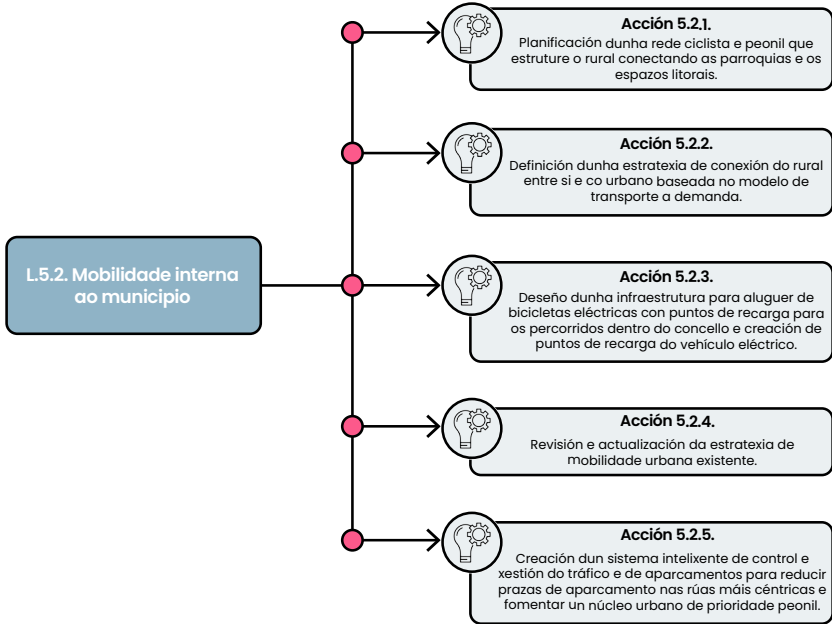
L.5.2. Mobilidade interna ao municipio

Acción 5.2.1.
Planificación dunha rede ciclista e peonil que estruture o rural conectando as parroquias e os espazos litorais.

Acción 5.2.2.
Definición dunha estratexia de conexión do rural entre si e co urbano baseada no modelo de transporte a demanda.

Acción 5.2.3.
Deseño dunha infraestrutura para aluguer de bicicletas eléctricas con puntos de recarga para os percorridos dentro do concello e creación de puntos de recarga do vehículo eléctrico.

Acción 5.2.4.
Revisión e actualización da estratexia de mobilidade urbana existente.

Acción 5.2.5.
Creación dun sistema intelixente de control e xestión do tráfico e de aparcamentos para reducir prazas de aparcamento nas rúas máis céntricas e fomentar un núcleo urbano de prioridade peonil.